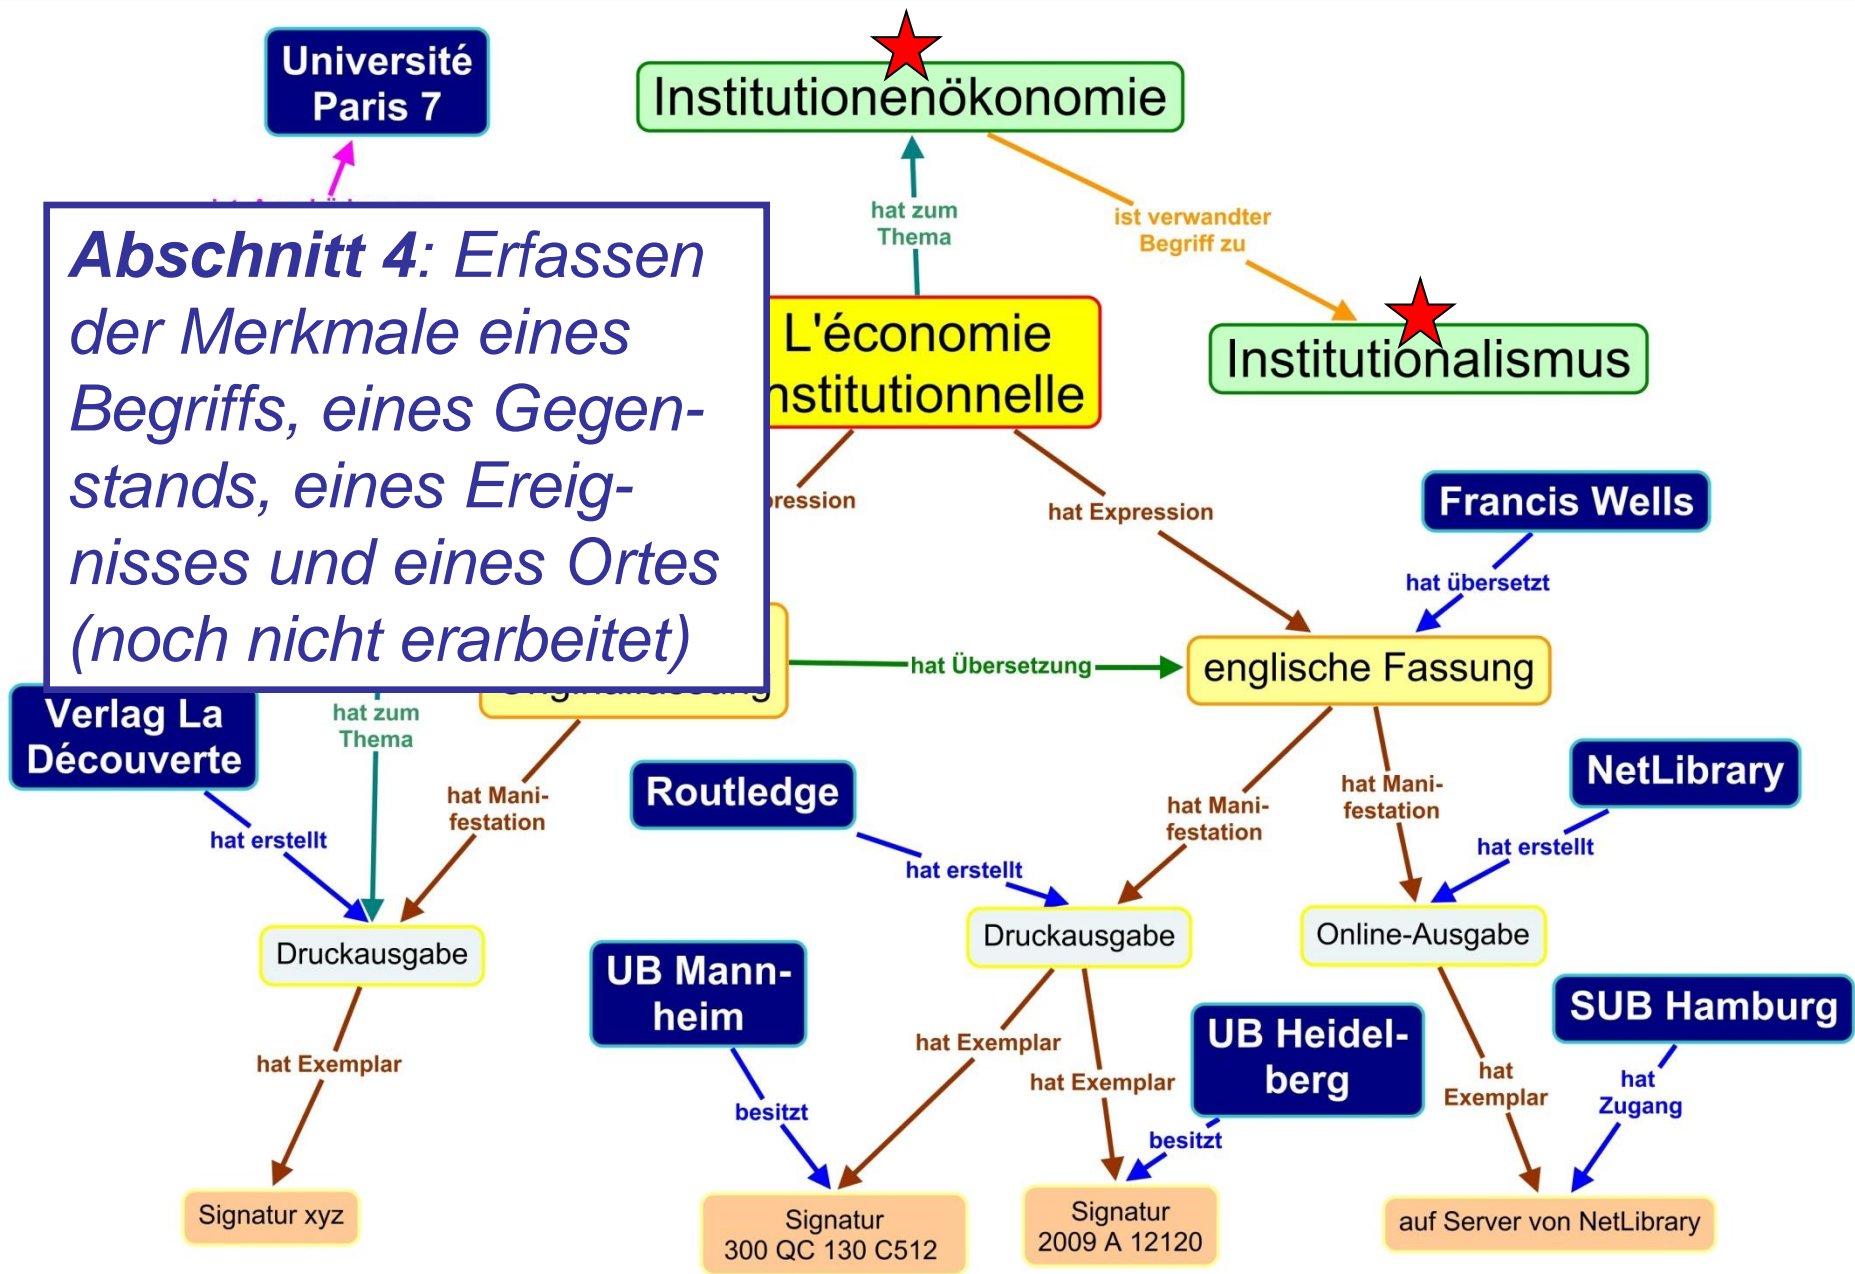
Université Paris 7

Institutionenökonomie

hat zum Thema

ist verwandter Begriff zu

Abschnitt 4: Erfassen der Merkmale eines Begriffs, eines Gegenstands, eines Ereignisses und eines Ortes (noch nicht erarbeitet)

L'économie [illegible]nstitutionnelle

Institutionalismus

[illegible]ression

hat Expression

Francis Wells

hat übersetzt

hat Übersetzung

englische Fassung

Verlag La Découverte

hat zum Thema

hat Manifestation

Routledge

hat Manifestation

hat Manifestation

NetLibrary

hat erstellt

hat erstellt

hat erstellt

Druckausgabe

Druckausgabe

Online-Ausgabe

UB Mannheim

UB Heidelberg

SUB Hamburg

hat Exemplar

hat Exemplar

hat Exemplar

hat Exemplar

hat Zugang

besitzt

besitzt

Signatur xyz

Signatur 300 QC 130 C512

Signatur 2009 A 12120

auf Server von NetLibrary